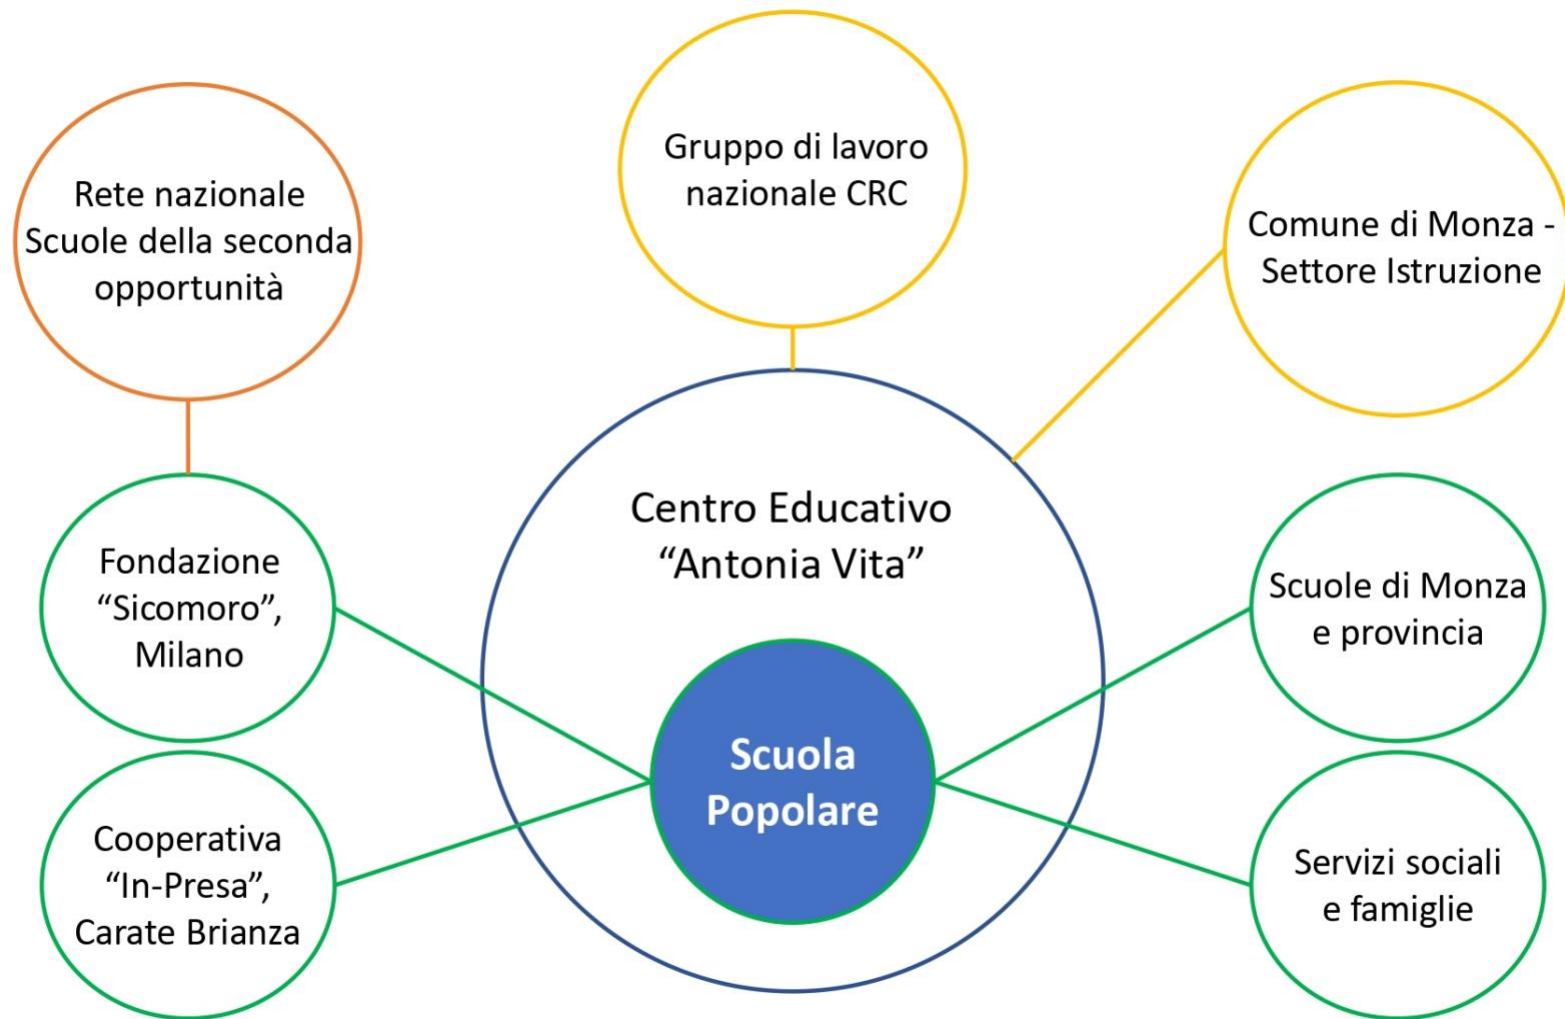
Gruppo di lavoro nazionale CRC

Rete nazionale Scuole della seconda opportunità

Comune di Monza - Settore Istruzione

Centro Educativo "Antonia Vita"

Fondazione "Sicomoro", Milano

Scuole di Monza e provincia

Scuola Popolare

Cooperativa "In-Presa", Carate Brianza

Servizi sociali e famiglie